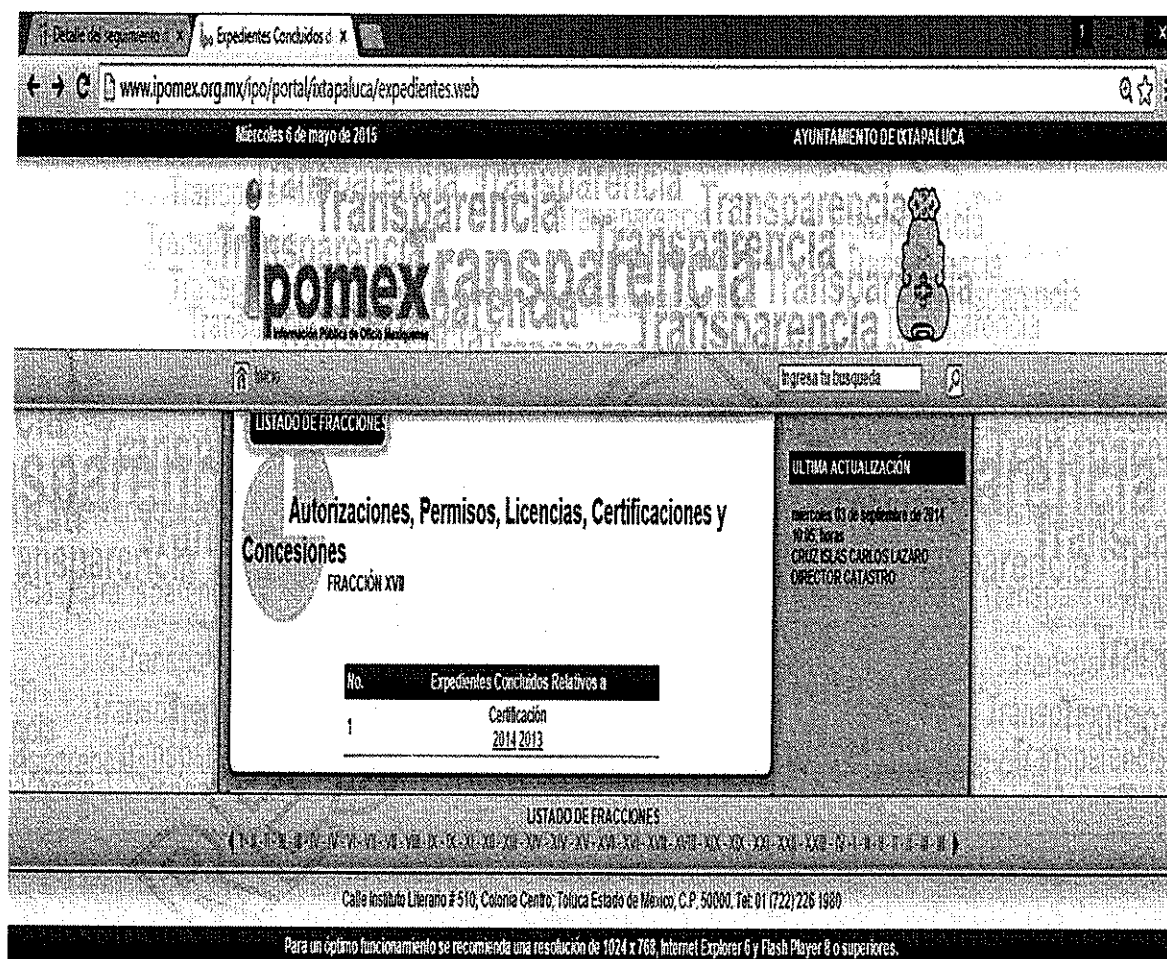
Detalle de seguimiento × Expedientes Concluidos d ×

www.ipomex.org.mx/ipo/portal/ixtapaluca/expedientes.web

Miércoles 6 de mayo de 2015

AYUNTAMIENTO DE IXTAPALUCA

Transparencia Transparencia Transparencia Transparencia Transparencia Transparencia

ipomex

Información Pública de Oficio Mexiquense

Inicio

Ingresa tu busqueda

LISTADO DE FRACCIONES

Autorizaciones, Permisos, Licencias, Certificaciones y Concesiones

FRACCIÓN XVII

| No. | Expedientes Concluidos Relativos a |
|---|---|
| 1 | Certificación 2014 2013 |

ULTIMA ACTUALIZACIÓN

miercoles 03 de septiembre de 2014 10:05 horas
CRUZ ISLAS CARLOS LAZARO
DIRECTOR CATASTRO

LISTADO DE FRACCIONES

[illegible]

Calle Instituto Literario # 510, Colonia Centro, Toluca Estado de México, C.P. 50000, Tel: 01 (722) 226 1980

Para un óptimo funcionamiento se recomienda una resolución de 1024 x 768, Internet Explorer 6 y Flash Player 8 o superiores.